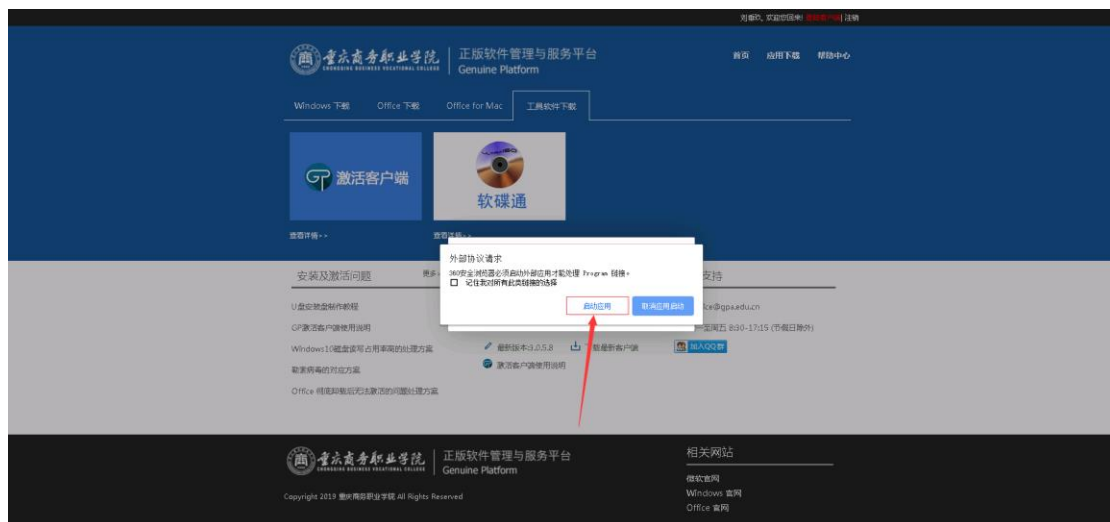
刘卷玖，欢迎您回来! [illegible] | 注销

重庆商务职业学院 CHONGQING BUSINESS VOCATIONAL COLLEGE | 正版软件管理与服务平台 Genuine Platform

首页 应用下载 帮助中心

Windows 下载 Office 下载 Office for Mac 工具软件下载

激活客户端

软碟通

查看详情>>

查看详情>>

安装及激活问题

更多

U盘安装盘制作教程

GP激活客户端使用说明

Windows10磁盘读写占用率高的处理方案

歌柬病毒的对应方案

Office 彻底卸载后无法激活的问题处理方案

最新版本:3.0.5.8 下载最新客户端

激活客户端使用说明

支持

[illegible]ce@gpa.edu.cn

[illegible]至周五 8:30-17:15 (节假日除外)

加入QQ群

外部协议请求

360安全浏览器必须启动外部应用才能处理 Program 链接。

记住我对所有此类链接的选择

启动应用 取消应用启动

重庆商务职业学院 CHONGQING BUSINESS VOCATIONAL COLLEGE | 正版软件管理与服务平台 Genuine Platform

Copyright 2019 重庆商务职业学院 All Rights Reserved

相关网站

微软官网

Windows 官网

Office 官网